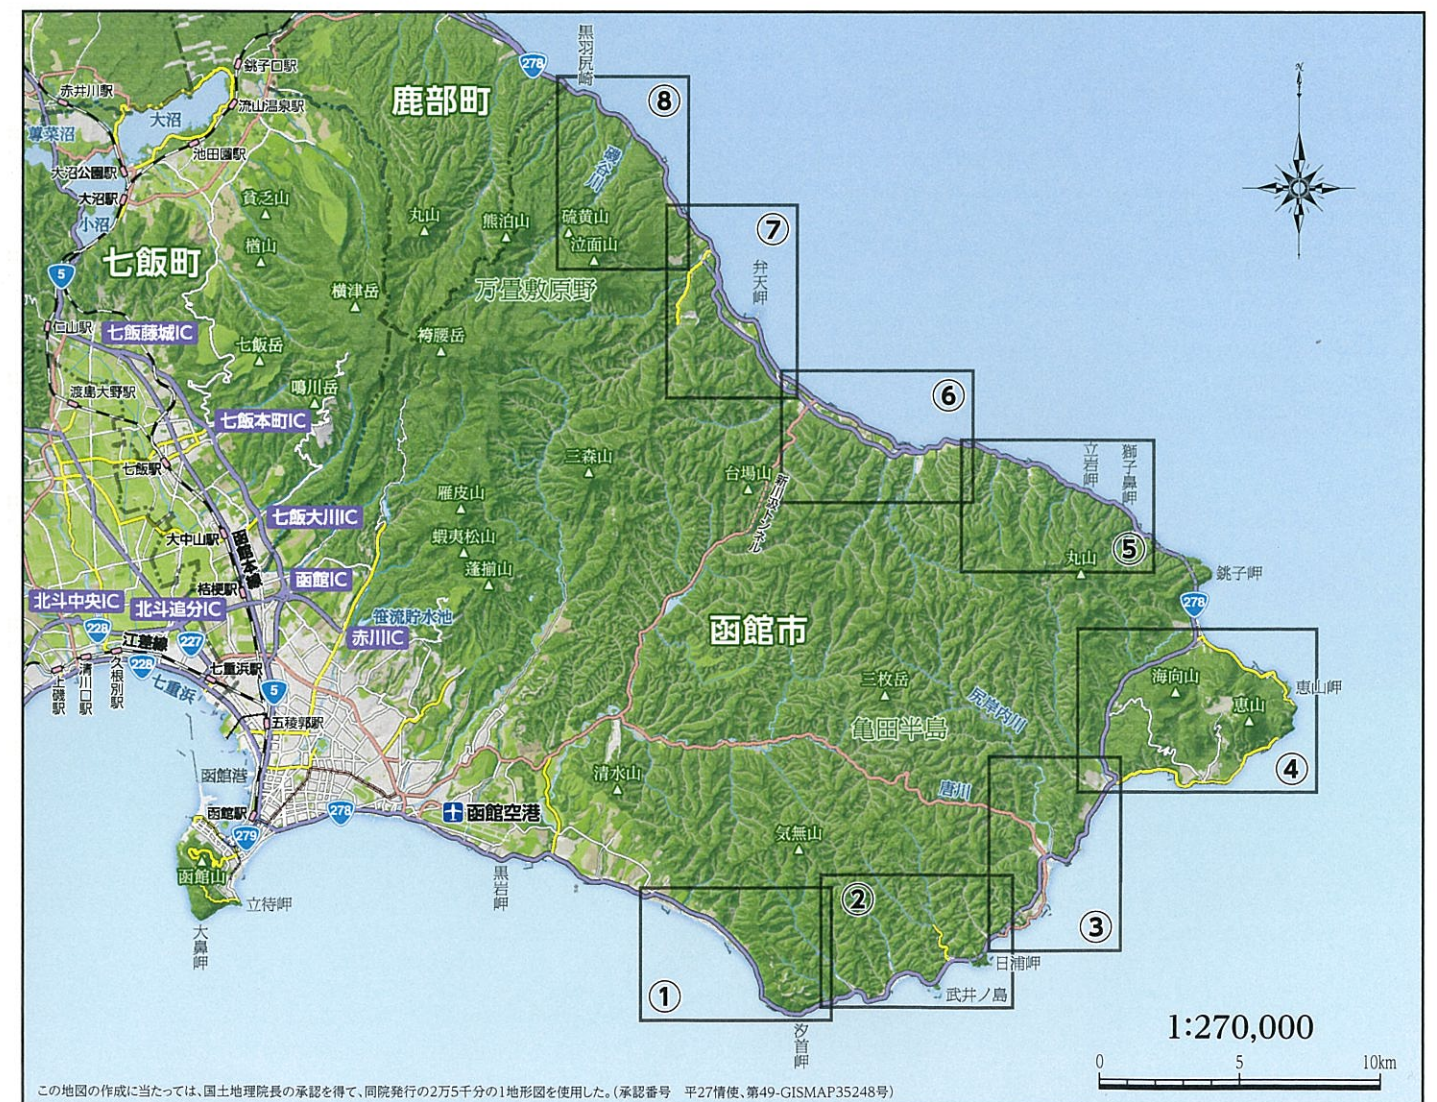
鹿部町

七飯町

函館市

万畳敷原野

亀田半島

黒羽尻崎
278
銚子口駅
赤井川駅
流山温泉駅
大沼
蓴菜沼
池田園駅
大沼公園駅
大沼駅
小沼
貧乏山
丸山
熊泊山
硫黄山
泣面山
磯谷川
駒ヶ岳
横津岳
袴腰岳
七飯岳
鳴川岳
5
仁山駅
七飯藤城IC
渡島大野駅
七飯本町IC
七飯駅
七飯大川IC
大中山駅
函館本線
桔梗駅
函館IC
北斗中央IC
北斗追分IC
228
227
江差線
228
上磯駅
清川口駅
久根別駅
七重浜駅
七重浜
5
五稜郭駅
笹流貯水池
赤川IC
函館港
函館駅
279
函館山
立待岬
大鼻岬
278
函館空港
黒岩岬
三森山
雁皮山
蝦夷松山
蓬揃山
台場山
新川トンネル
清水山
三枚岳
尻岸内川
唐川
気無山
汐首岬
武井ノ島
日浦岬
弁天岬
立岩岬
獅子鼻岬
丸山
銚子岬
278
海向山
恵山
恵山岬

①
②
③
④
⑤
⑥
⑦
⑧

1:270,000
0
5
10km

この地図の作成に当たっては、国土地理院長の承認を得て、同院発行の2万5千分の1地形図を使用した。(承認番号　平27情使、第49-GISMAP35248号)